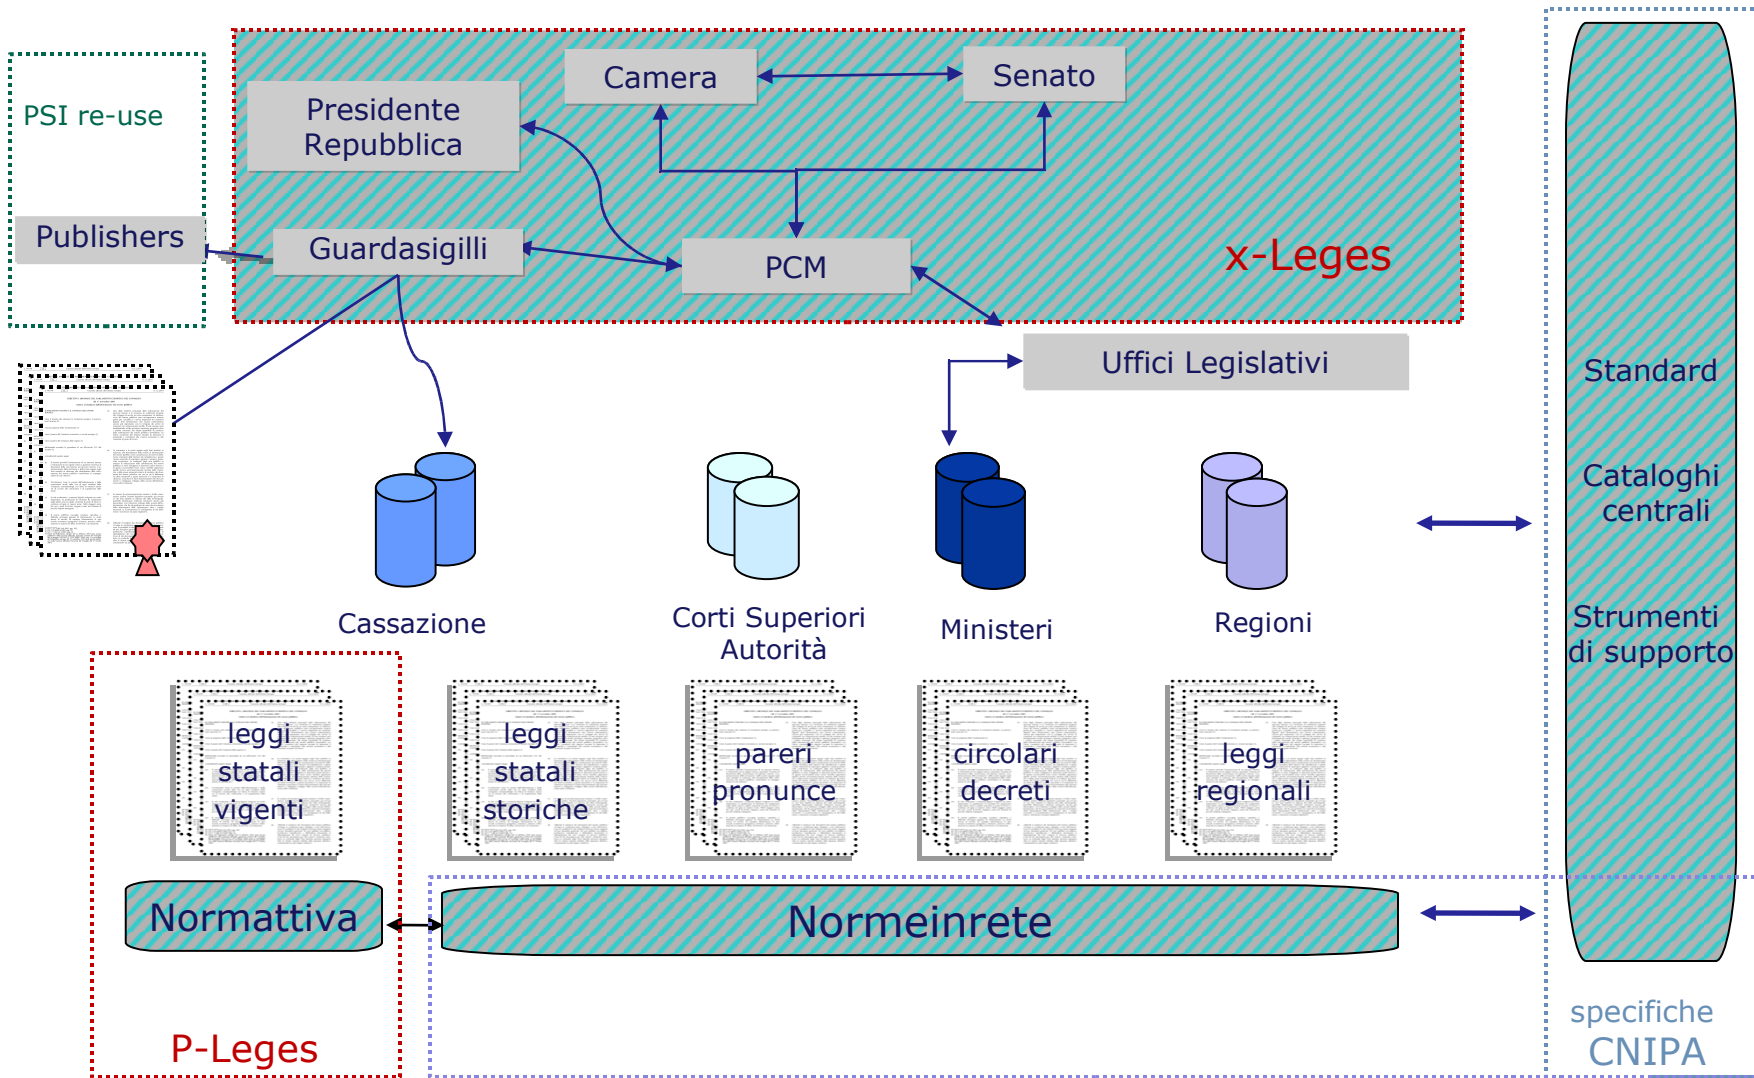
PSI re-use

Publishers

Presidente Repubblica

Camera

Senato

Guardasigilli

PCM

x-Leges

Uffici Legislativi

Standard

Cataloghi centrali

Strumenti di supporto

Cassazione

Corti Superiori Autorità

Ministeri

Regioni

leggi statali vigenti

leggi statali storiche

pareri pronunce

circolari decreti

leggi regionali

Normattiva

Normeinrete

P-Leges

specifiche CNIPA